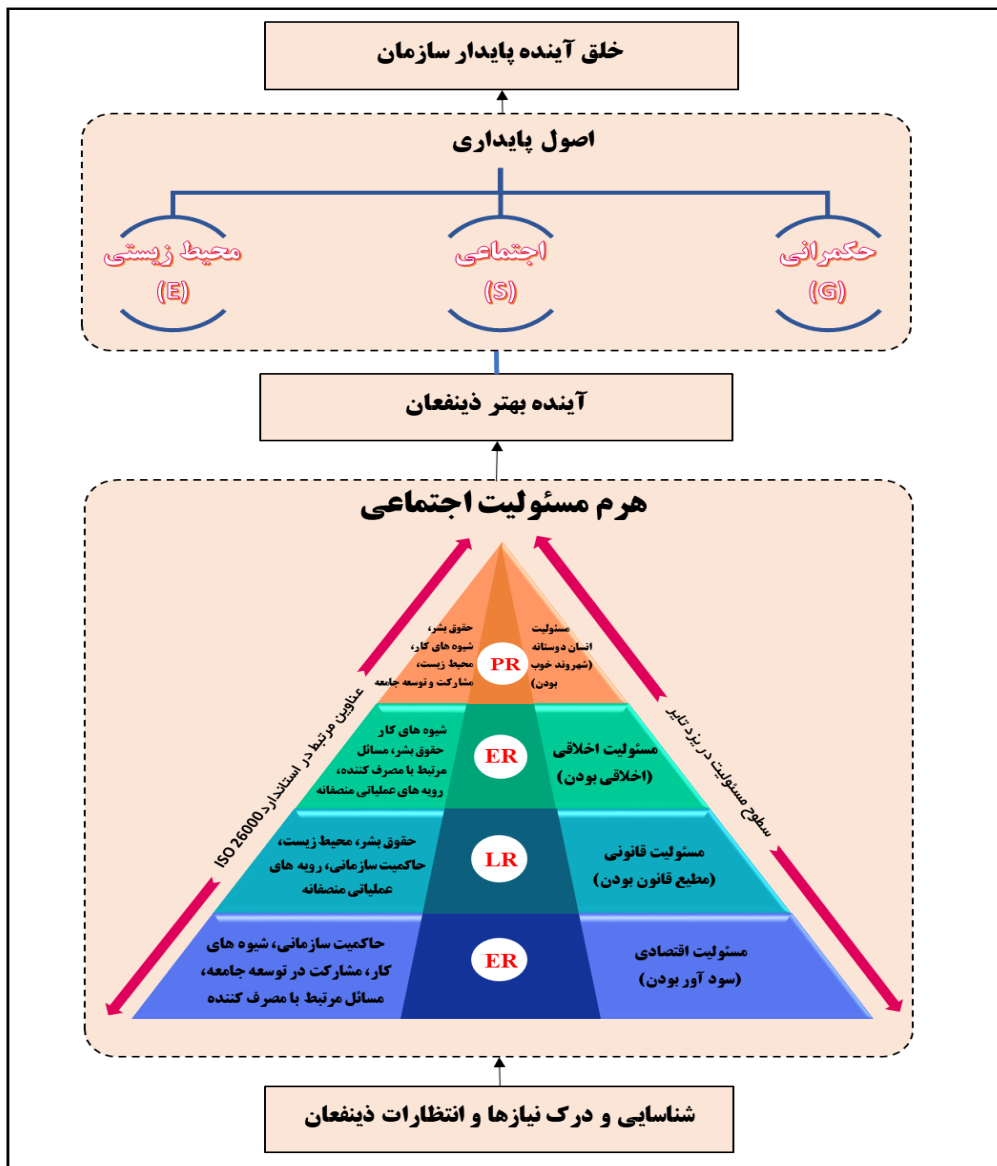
خلق آینده پایدار سازمان

اصول پایداری

حکمرانی (G)

اجتماعی (S)

محیط زیستی (E)

آینده بهتر ذینفعان

هرم مسئولیت اجتماعی

عناوین مرتبط در استاندارد ISO 26000

سطوح مسئولیت در بزد تاثیر

حقوق بشر، شیوه های کار، محیط زیست، مشارکت و توسعه جامعه

PR

مسئولیت انسان دوستانه (شهروند خوب بودن)

شیوه های کار حقوق بشر، مسائل مرتبط با مصرف کننده، رویه های عملیاتی منصفانه

ER

مسئولیت اخلاقی (اخلاقی بودن)

حقوق بشر، محیط زیست، حاکمیت سازمانی، رویه های عملیاتی منصفانه

LR

مسئولیت قانونی (مطیع قانون بودن)

حاکمیت سازمانی، شیوه های کار، مشارکت در توسعه جامعه، مسائل مرتبط با مصرف کننده

ER

مسئولیت اقتصادی (سود آور بودن)

شناسایی و درک نیازها و انتظارات ذینفعان